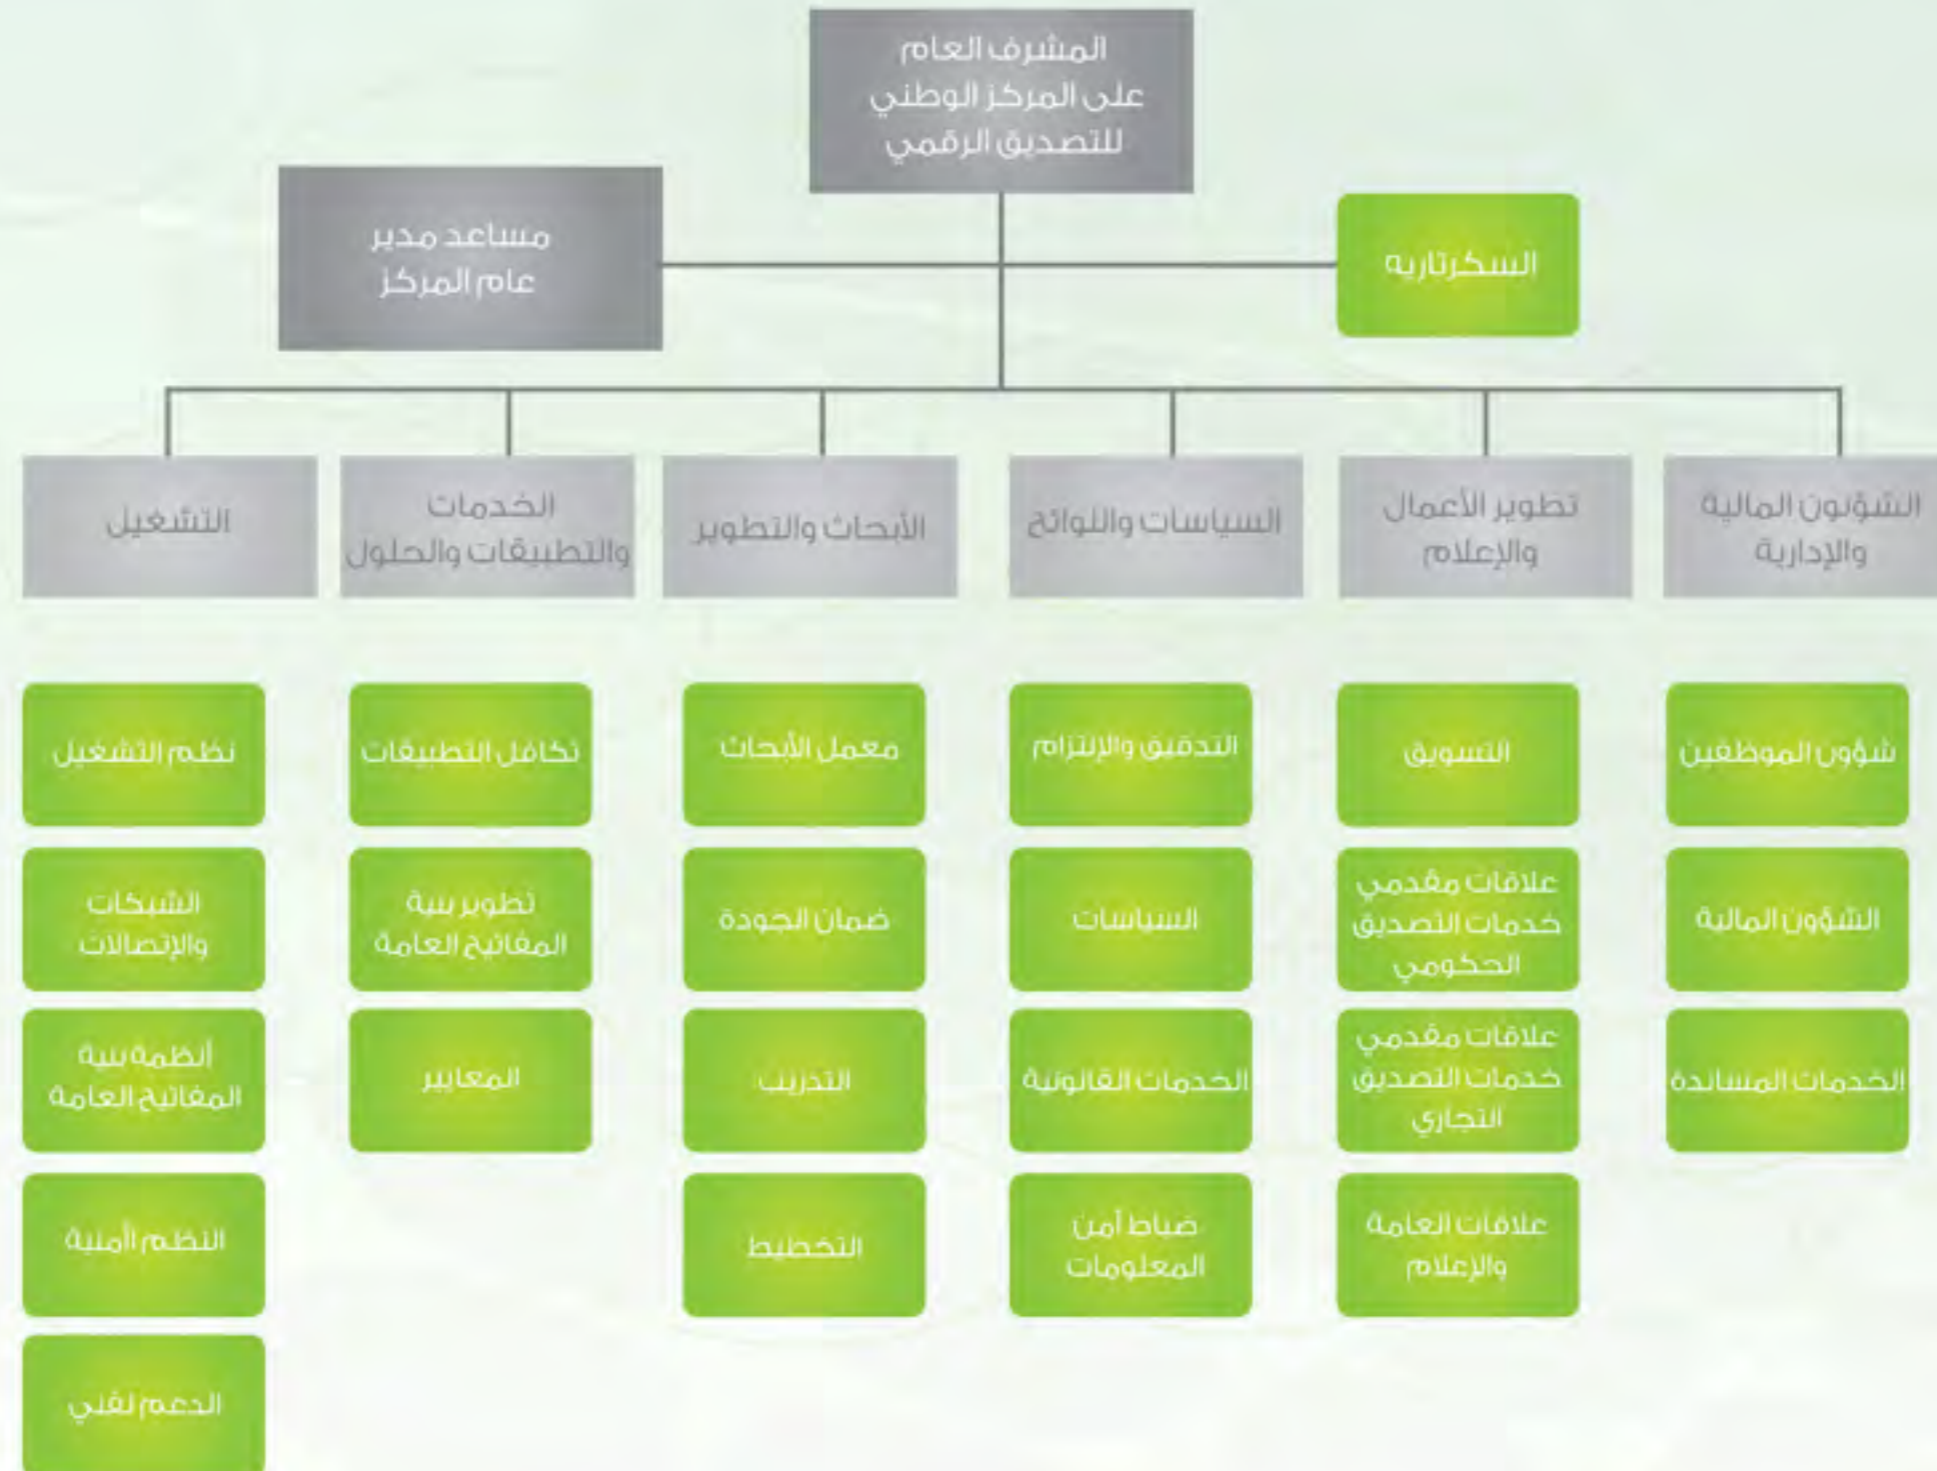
المشرف العام على المركز الوطني للتصديق الرقمي

مساعد مدير عام المركز

السكرتاريه

الشؤون المالية والإدارية

تطوير الأعمال والإعلام

السياسات واللوائح

الأبحاث والتطوير

الخدمات والتطبيقات والحلول

التشغيل

شؤون الموظفين

الشؤون المالية

الخدمات المساندة

التسويق

علاقات مقدمي خدمات التصديق الحكومي

علاقات مقدمي خدمات التصديق التجاري

علاقات العامة والإعلام

التدقيق والإلتزام

السياسات

الخدمات القانونية

ضباط أمن المعلومات

معمل الأبحاث

ضمان الجودة

التدريب

التخطيط

تكامل التطبيقات

تطوير بنية المفاتيح العامة

المعايير

نظم التشغيل

الشبكات والإتصالات

أنظمة بنية المفاتيح العامة

النظم أمنية

الدعم لفني